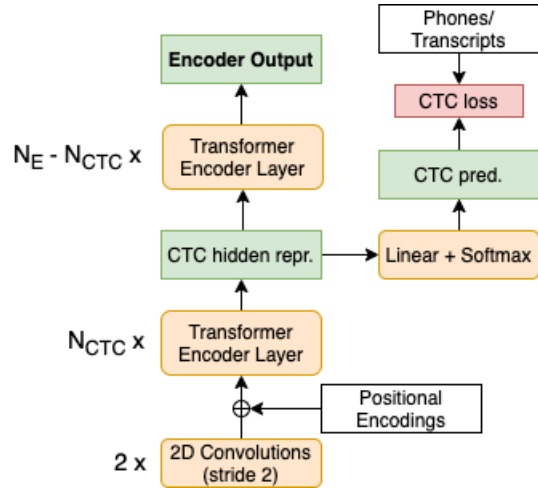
Phones/ Transcripts

Encoder Output

CTC loss

$N_E - N_{CTC}$ x

Transformer Encoder Layer

CTC pred.

CTC hidden repr.

Linear + Softmax

$N_{CTC}$ x

Transformer Encoder Layer

Positional Encodings

2 x

2D Convolutions (stride 2)